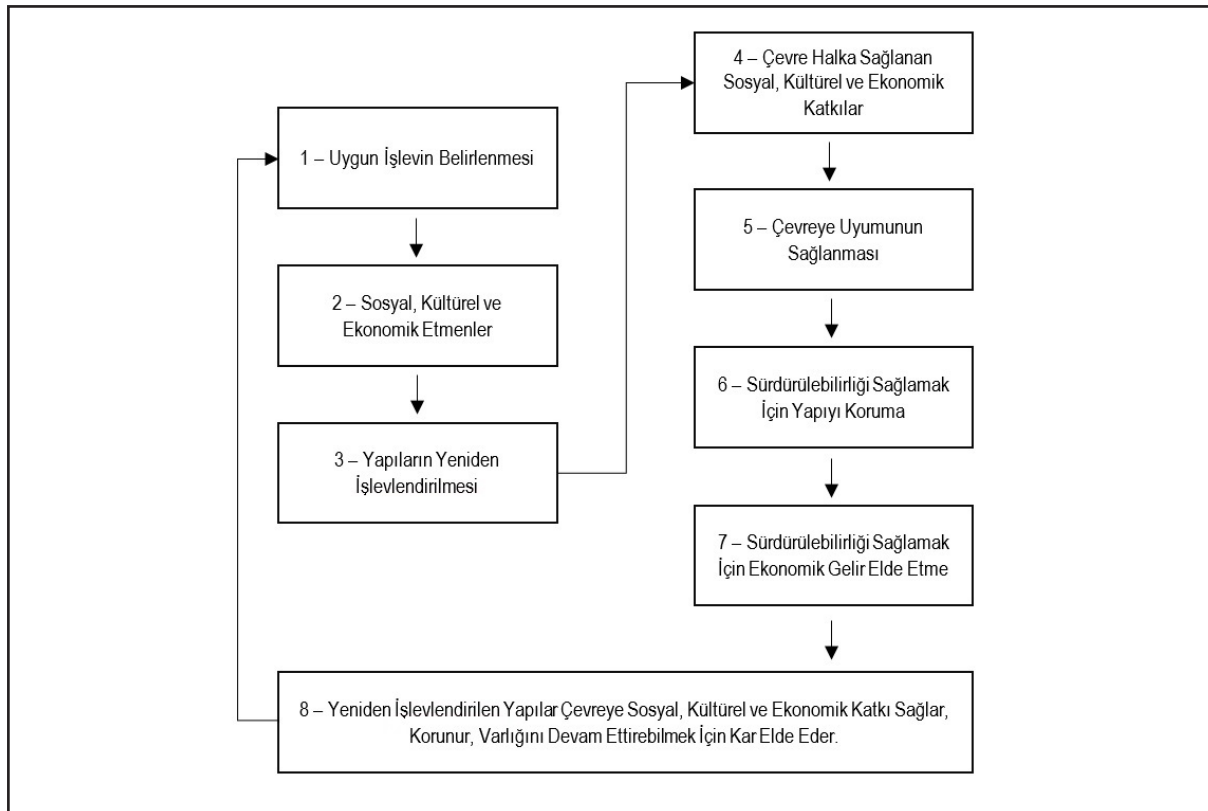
1 – Uygun İşlevin Belirlenmesi

2 – Sosyal, Kültürel ve Ekonomik Etmenler

3 – Yapıların Yeniden İşlevlendirilmesi

4 – Çevre Halka Sağlanan Sosyal, Kültürel ve Ekonomik Katkılar

5 – Çevreye Uyumunun Sağlanması

6 – Sürdürülebilirliği Sağlamak İçin Yapıyı Koruma

7 – Sürdürülebilirliği Sağlamak İçin Ekonomik Gelir Elde Etme

8 – Yeniden İşlevlendirilen Yapılar Çevreye Sosyal, Kültürel ve Ekonomik Katkı Sağlar, Korunur, Varlığını Devam Ettirebilmek İçin Kar Elde Eder.